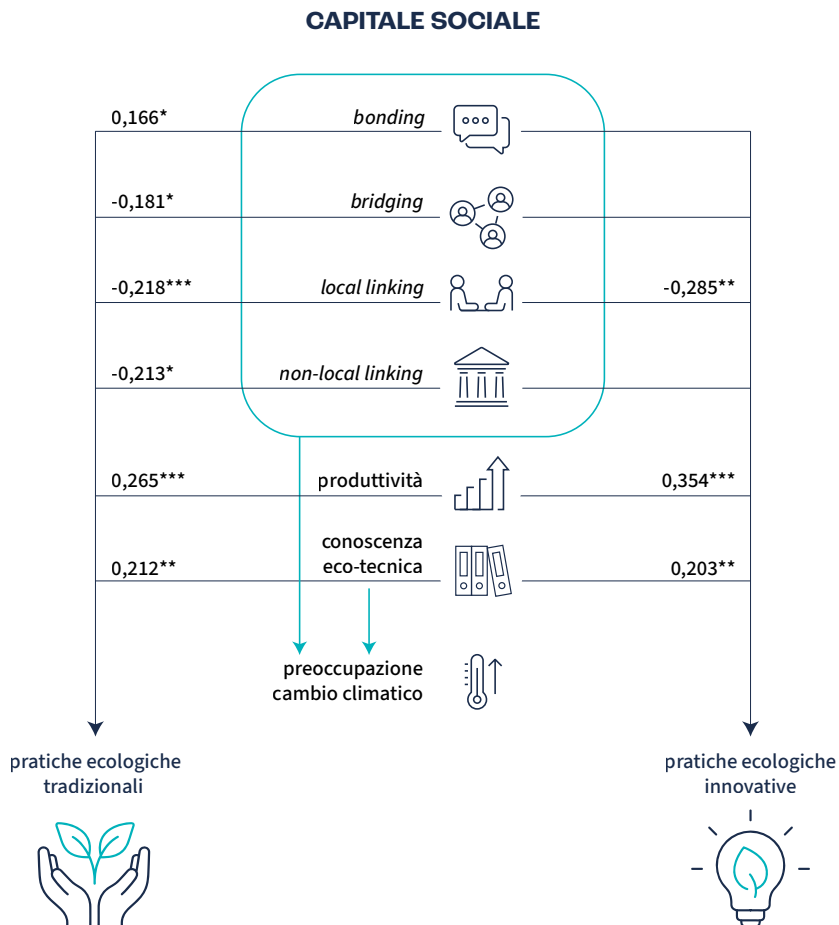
CAPITALE SOCIALE

0,166* *bonding*

-0,181* *bridging*

-0,218*** *local linking* -0,285**

-0,213* *non-local linking*

0,265*** produttività 0,354***

conoscenza eco-tecnica

0,212** 0,203**

preoccupazione cambio climatico

pratiche ecologiche tradizionali

pratiche ecologiche innovative